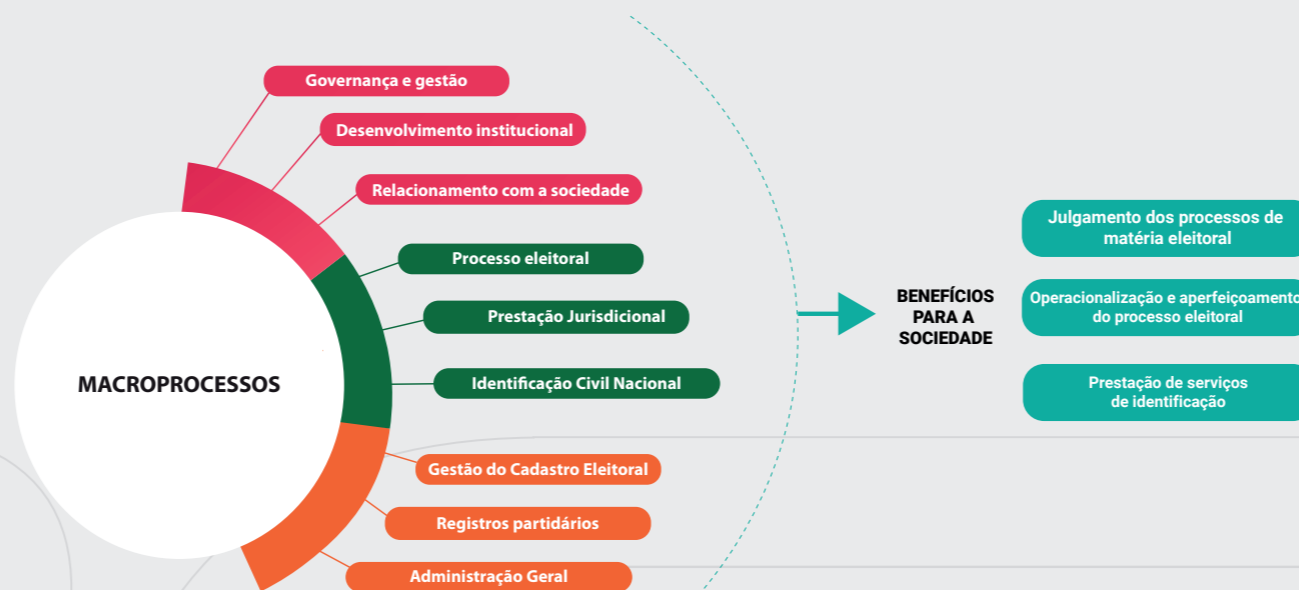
Governança e gestão

Desenvolvimento institucional

Relacionamento com a sociedade

Processo eleitoral

Prestação Jurisdicional

Identificação Civil Nacional

Gestão do Cadastro Eleitoral

Registros partidários

Administração Geral

MACROPROCESSOS

BENEFÍCIOS PARA A SOCIEDADE

Julgamento dos processos de matéria eleitoral

Operacionalização e aperfeiçoamento do processo eleitoral

Prestação de serviços de identificação